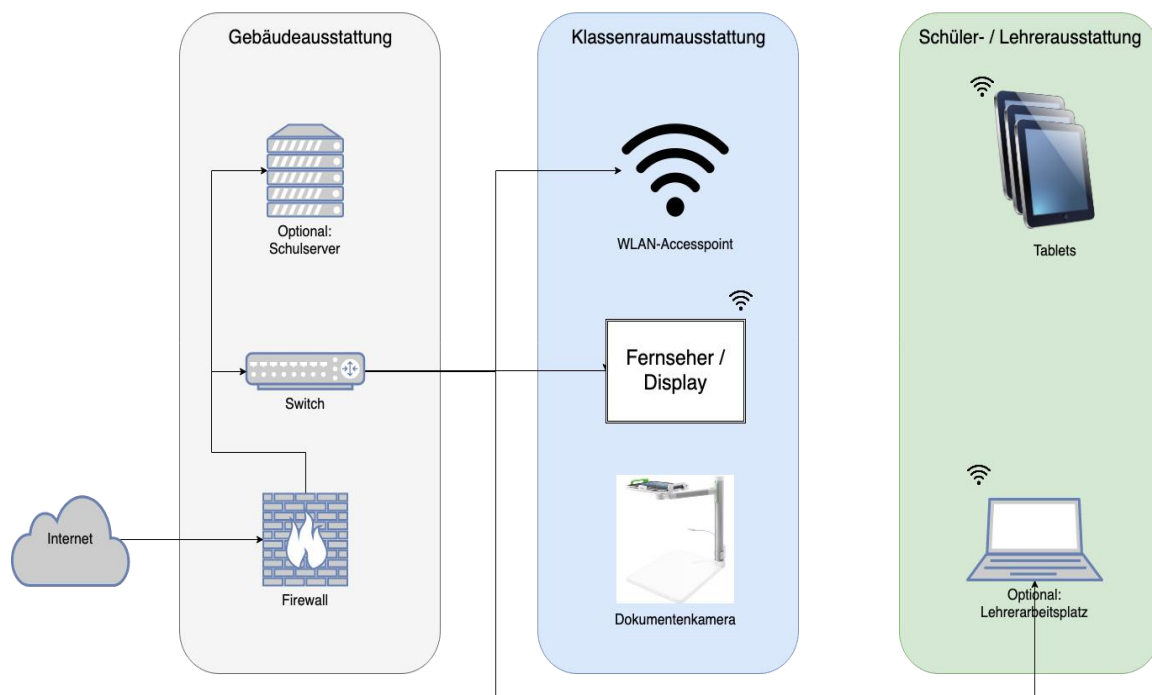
Gebäudeausstattung

Optional:
Schulserver

Switch

Internet

Firewall

Klassenraumausstattung

WLAN-Accesspoint

Fernseher /
Display

Dokumentenkamera

Schüler- / Lehrerausstattung

Tablets

Optional:
Lehrerarbeitsplatz